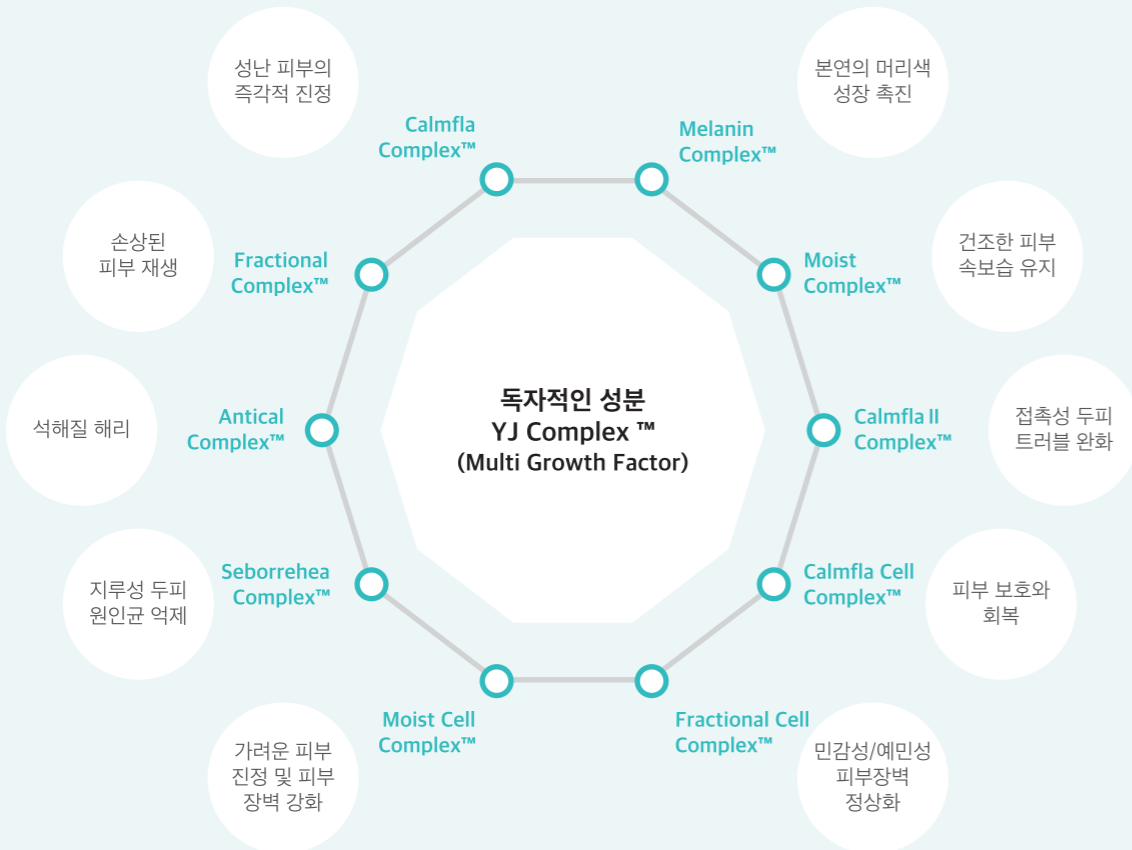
독자적인 성분
YJ Complex ™
(Multi Growth Factor)

성난 피부의
즉각적 진정

Calmfla
Complex™

Melanin
Complex™

본연의 머리색
성장 촉진

손상된
피부 재생

Fractional
Complex™

Moist
Complex™

건조한 피부
속보습 유지

석해질 해리

Antical
Complex™

Calmfla II
Complex™

접촉성 두피
트러블 완화

지루성 두피
원인균 억제

Seborrehea
Complex™

Calmfla Cell
Complex™

피부 보호와
회복

가려운 피부
진정 및 피부
장벽 강화

Moist Cell
Complex™

Fractional Cell
Complex™

민감성/예민성
피부장벽
정상화